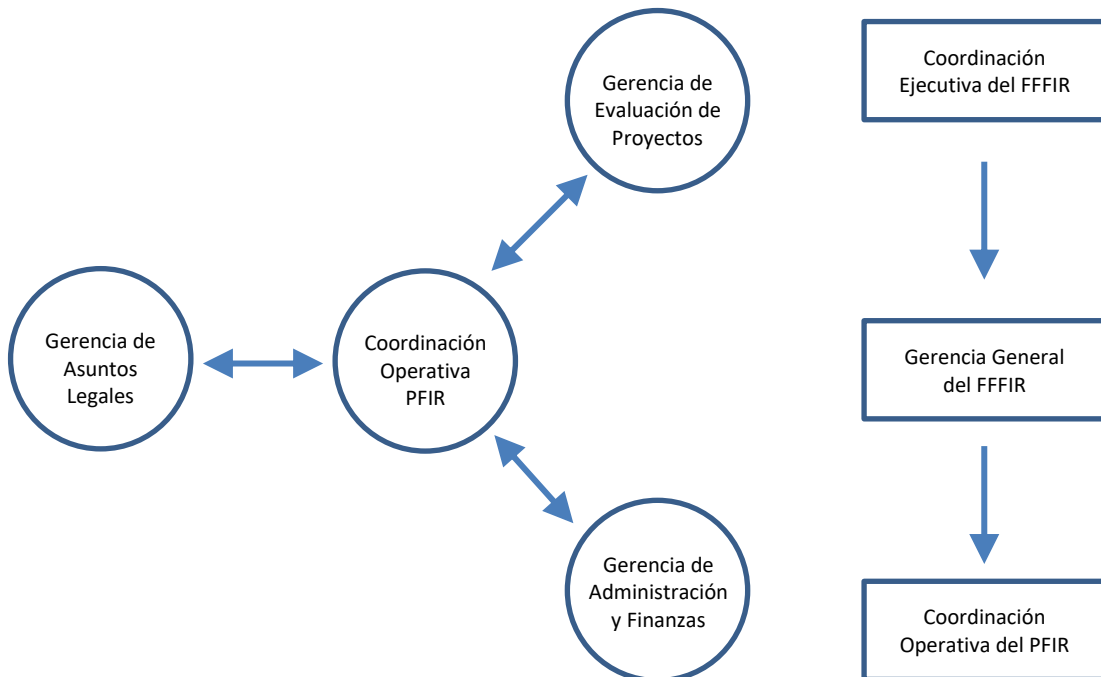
Gerencia de Evaluación de Proyectos

Gerencia de Asuntos Legales

Coordinación Operativa PFIR

Gerencia de Administración y Finanzas

Coordinación Ejecutiva del FFFIR

Gerencia General del FFFIR

Coordinación Operativa del PFIR